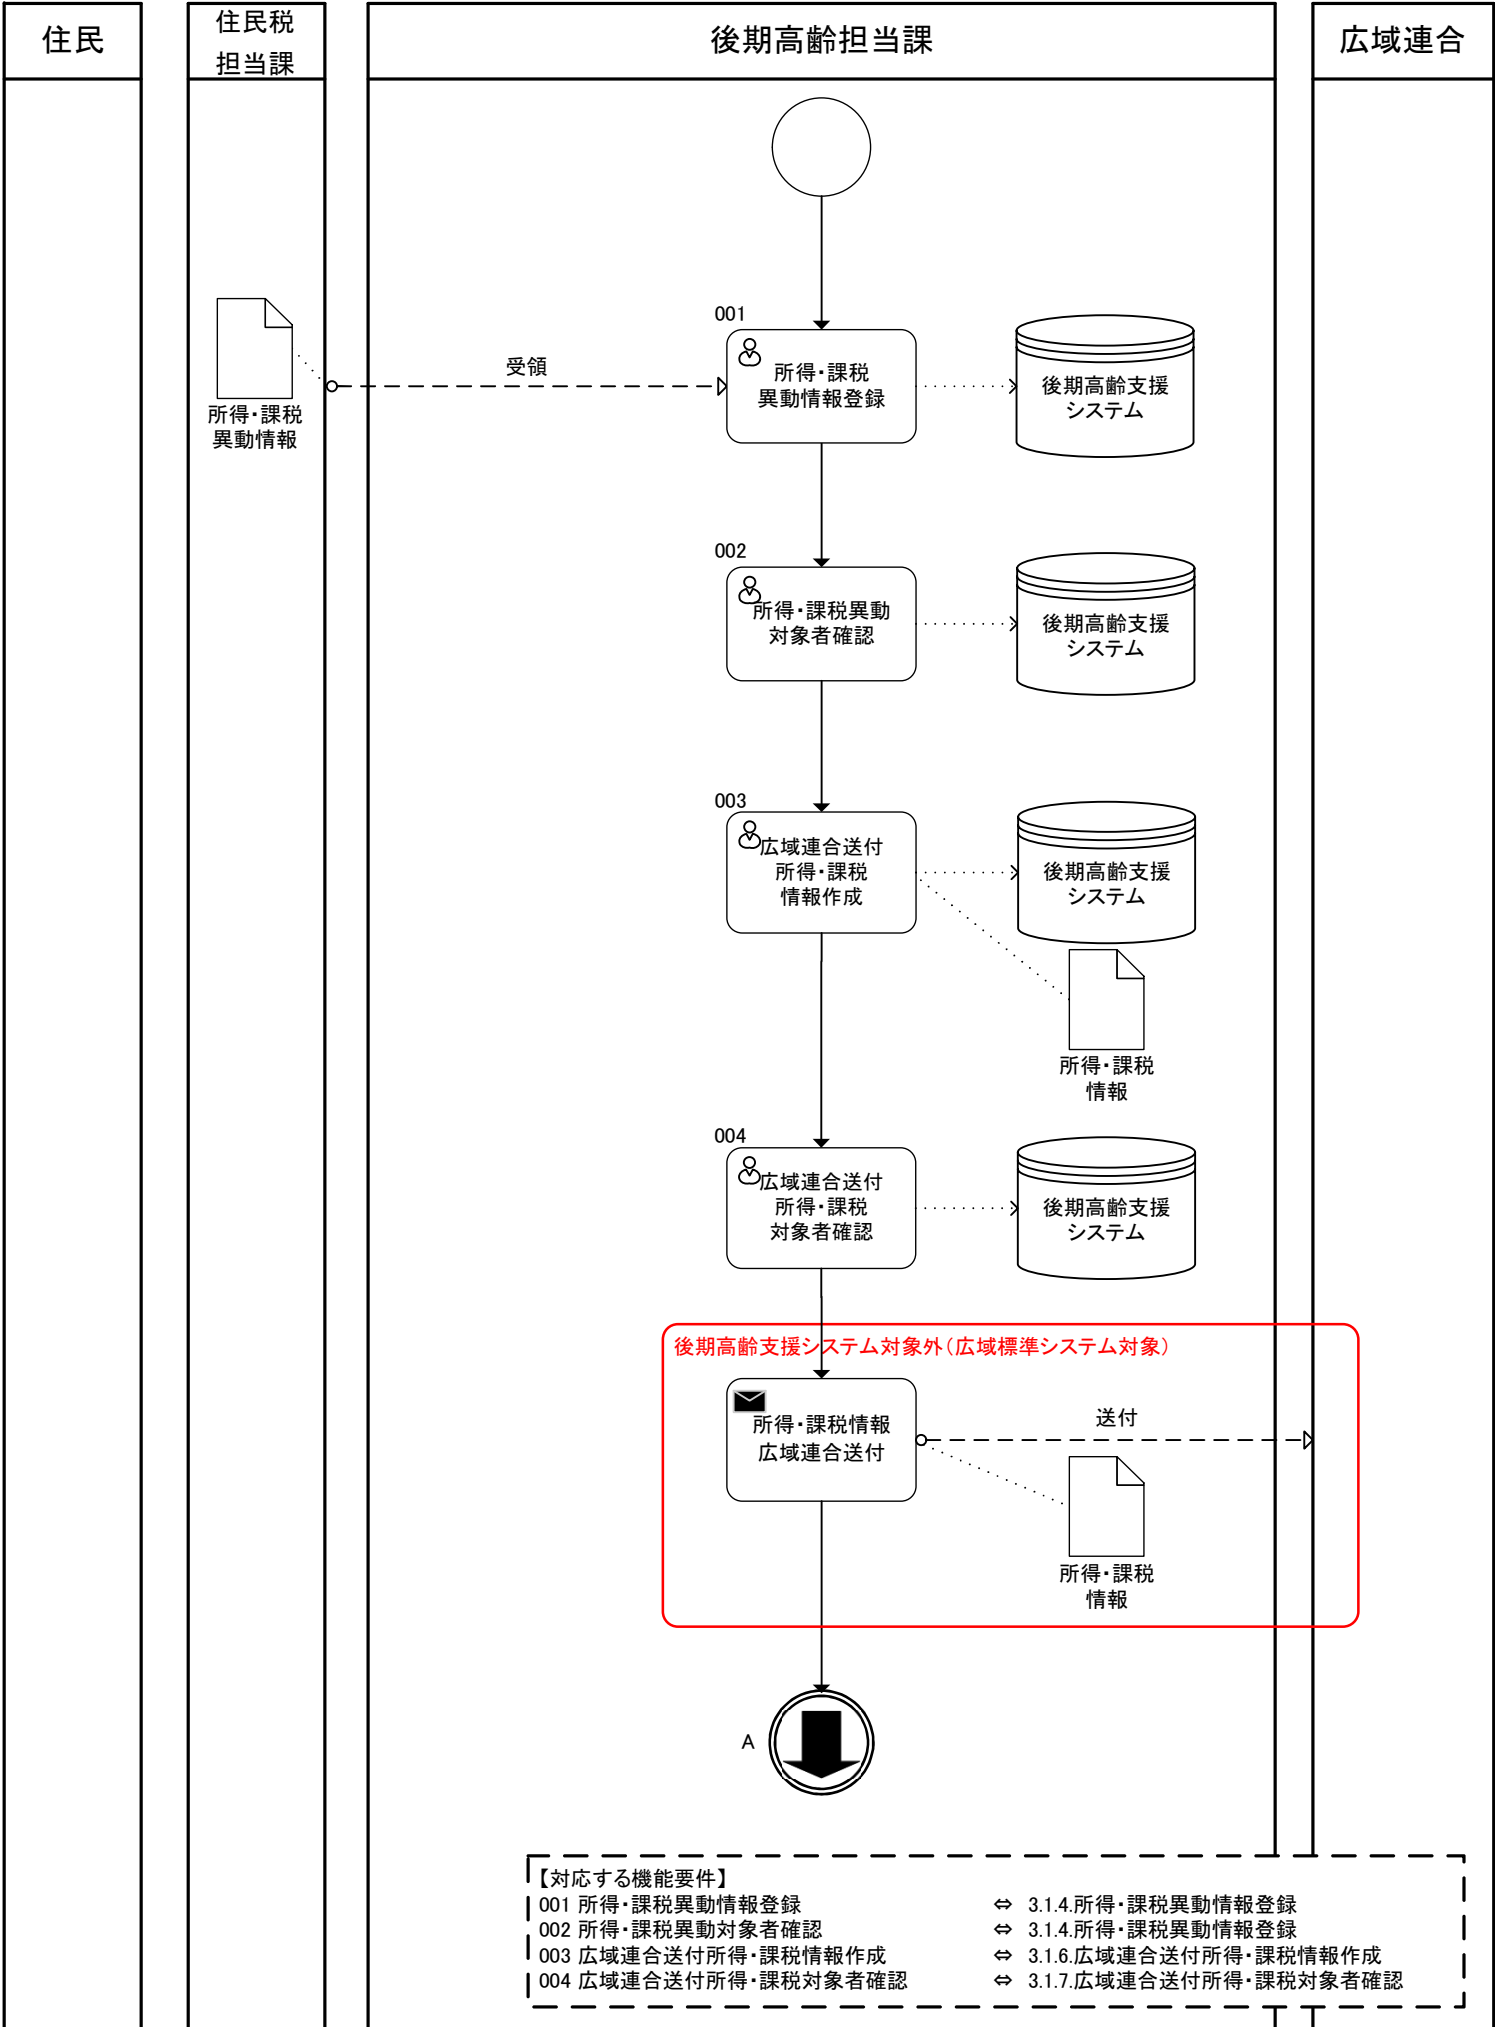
住民

住民税担当課

後期高齢担当課

広域連合

所得・課税異動情報

受領

001

所得・課税異動情報登録

後期高齢支援システム

002

所得・課税異動対象者確認

後期高齢支援システム

003

広域連合送付所得・課税情報作成

後期高齢支援システム

所得・課税情報

004

広域連合送付所得・課税対象者確認

後期高齢支援システム

後期高齢支援システム対象外（広域標準システム対象）

所得・課税情報広域連合送付

送付

所得・課税情報

A

【対応する機能要件】
001 所得・課税異動情報登録 ⇔ 3.1.4.所得・課税異動情報登録
002 所得・課税異動対象者確認 ⇔ 3.1.4.所得・課税異動情報登録
003 広域連合送付所得・課税情報作成 ⇔ 3.1.6.広域連合送付所得・課税情報作成
004 広域連合送付所得・課税対象者確認 ⇔ 3.1.7.広域連合送付所得・課税対象者確認